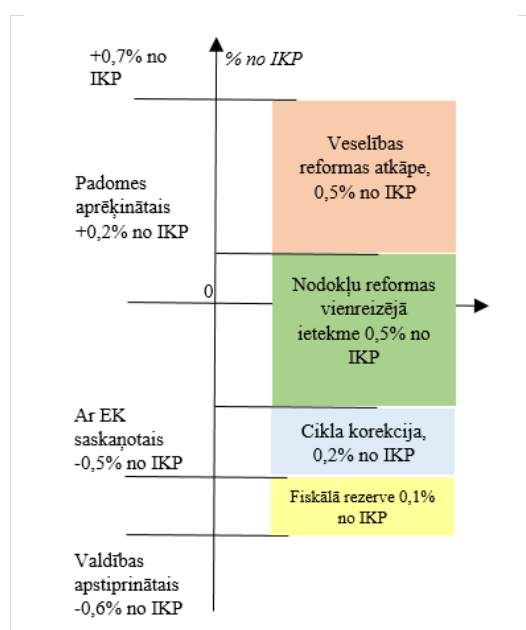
+0,7% no IKP

% no IKP

Padomes aprēķinātais +0,2% no IKP

Veselības reformas atkāpe, 0,5% no IKP

0

Nodokļu reformas vienreizējā ietekme 0,5% no IKP

Ar EK saskaņotais -0,5% no IKP

Cikla korekcija, 0,2% no IKP

Fiskālā rezerve 0,1% no IKP

Valdības apstiprinātais -0,6% no IKP